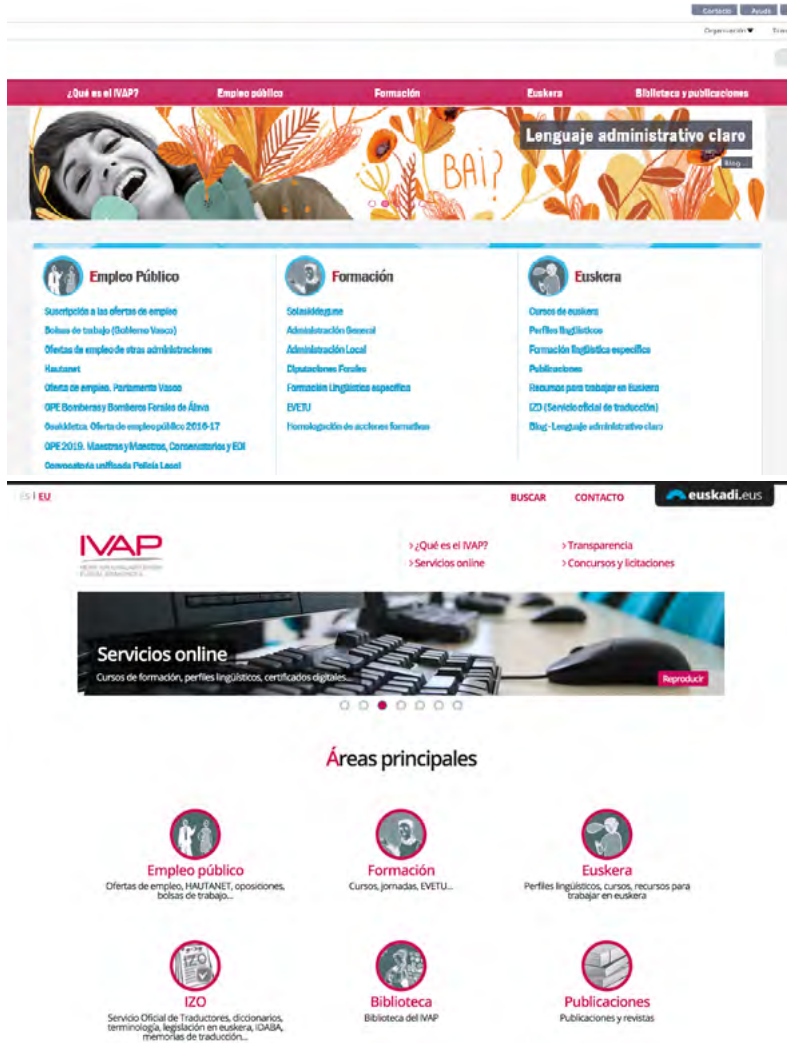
Contacto Ayuda

Organización ▼

¿Qué es el IVAP? Empleo público Formación Euskera Biblioteca y publicaciones

BAI?

Lenguaje administrativo claro

Blog...

Empleo Público

Suscripción a las ofertas de empleo
Bolsas de trabajo (Gobierno Vasco)
Ofertas de empleo de otras administraciones
Hautanet
Oferta de empleo. Parlamento Vasco
OPE Bomberas y Bomberos Forales de Álava
Osakidetza. Oferta de empleo público 2016-17
OPE 2019. Maestras y Maestros, Conservatorios y EOI
Convocatoria unificada Policía Local

Formación

Solasaldegune
Administración General
Administración Local
Diputaciones Forales
Formación lingüística específica
EVETU
Homologación de acciones formativas

Euskera

Cursos de euskera
Perfiles lingüísticos
Formación lingüística específica
Publicaciones
Recursos para trabajar en Euskera
IZO (Servicio oficial de traducción)
Blog - Lenguaje administrativo claro

ES | EU

BUSCAR CONTACTO euskadi.eus

IVAP

› ¿Qué es el IVAP?
› Servicios online
› Transparencia
› Concursos y licitaciones

Servicios online
Cursos de formación, perfiles lingüísticos, certificados digitales...
Reproducir

Áreas principales

Empleo público
Ofertas de empleo, HAUTANET, oposiciones, bolsas de trabajo...

Formación
Cursos, jornadas, EVETU...

Euskera
Perfiles lingüísticos, cursos, recursos para trabajar en euskera

IZO
IZO
Servicio Oficial de Traductores, diccionarios, terminología, legislación en euskera, IDABA, memorias de traducción...

Biblioteca
Biblioteca del IVAP

Publicaciones
Publicaciones y revistas